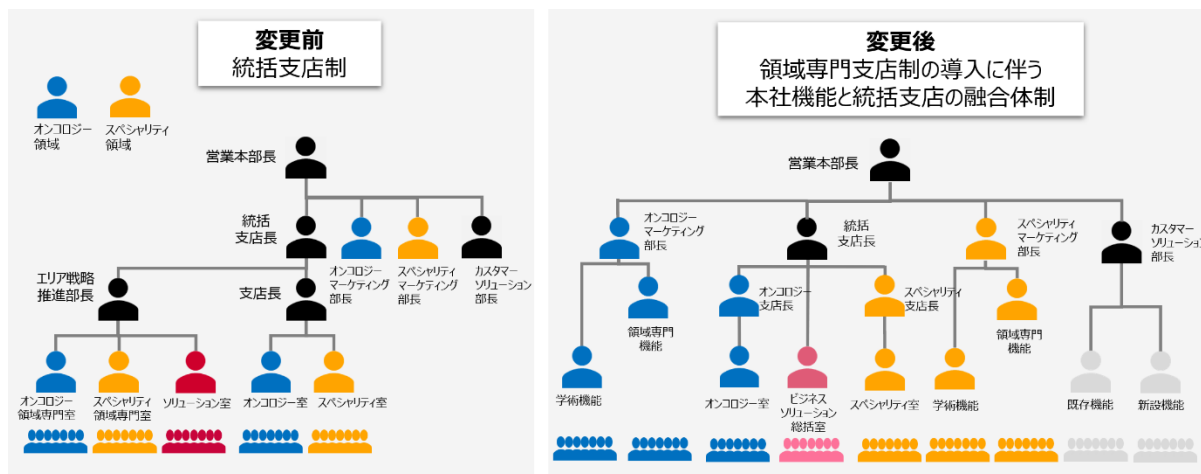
変更前
統括支店制

オンコロジー領域

スペシャリティ領域

営業本部長

統括支店長

オンコロジーマーケティング部長

スペシャリティマーケティング部長

カスタマーソリューション部長

エリア戦略推進部長

支店長

オンコロジー領域専門室

スペシャリティ領域専門室

ソリューション室

オンコロジー室

スペシャリティ室

変更後
領域専門支店制の導入に伴う
本社機能と統括支店の融合体制

営業本部長

オンコロジーマーケティング部長

統括支店長

スペシャリティマーケティング部長

カスタマーソリューション部長

領域専門機能

オンコロジー支店長

スペシャリティ支店長

領域専門機能

学術機能

オンコロジー室

ビジネスソリューション総括室

スペシャリティ室

学術機能

既存機能

新設機能